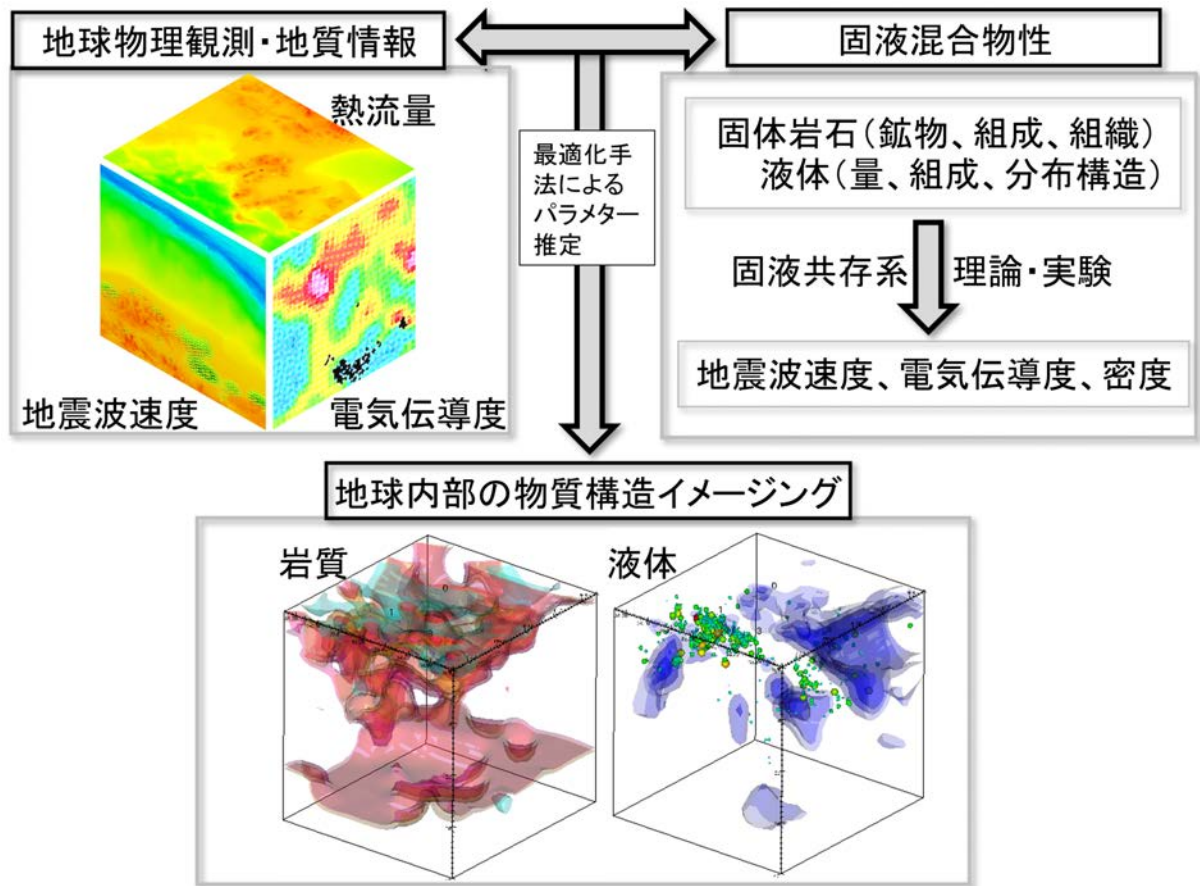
地球物理観測・地質情報

固液混合物性

熱流量

地震波速度

電気伝導度

最適化手法によるパラメター推定

固体岩石（鉱物、組成、組織）
液体（量、組成、分布構造）

固液共存系 理論・実験

地震波速度、電気伝導度、密度

地球内部の物質構造イメージング

岩質

液体